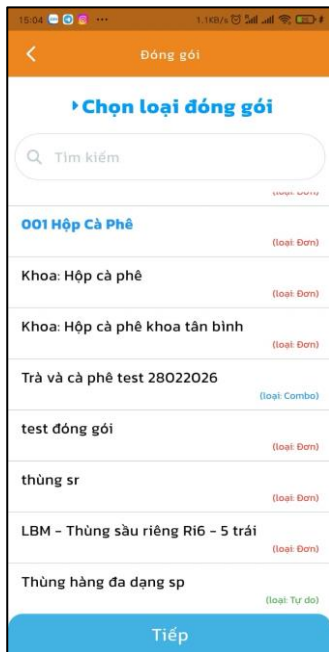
15:04 ··· 1.1KB/s

Đóng gói

Chọn loại đóng gói

Tìm kiếm

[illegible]

001 Hộp Cà Phê
(loại: Đơn)

Khoa: Hộp cà phê
(loại: Đơn)

Khoa: Hộp cà phê khoa tân bình
(loại: Đơn)

Trà và cà phê test 28022026
(loại: Combo)

test đóng gói
(loại: Đơn)

thùng sr
(loại: Đơn)

LBM - Thùng sầu riêng Ri6 - 5 trái
(loại: Đơn)

Thùng hàng đa dạng sp
(loại: Tự do)

Tiếp